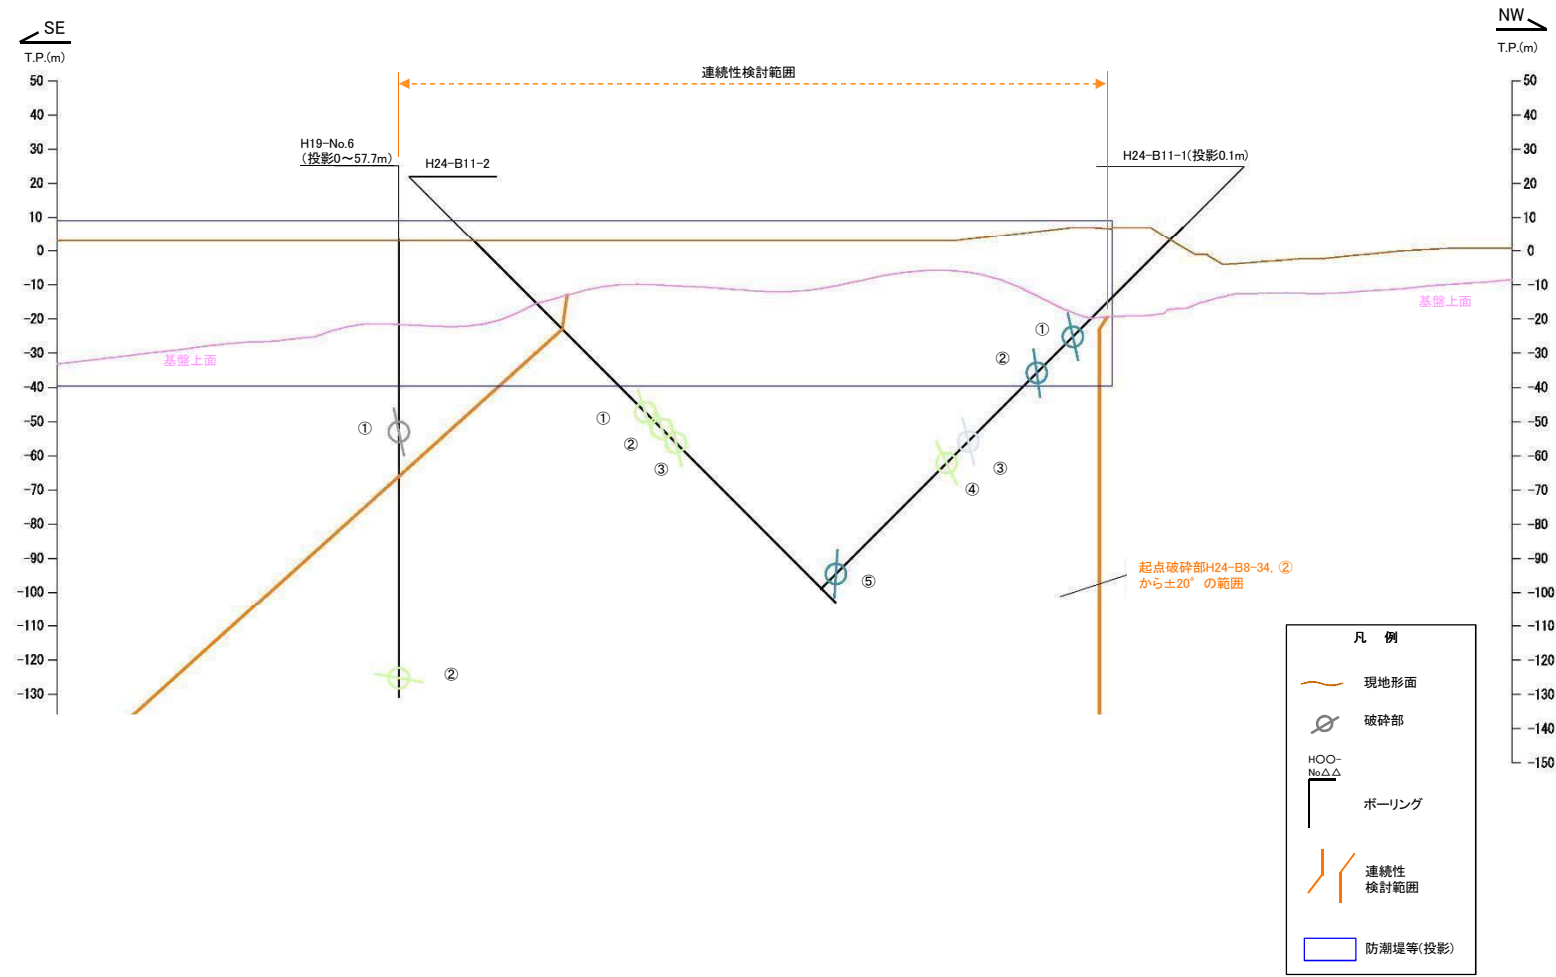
SE
T.P.(m)

NW
T.P.(m)

連続性検討範囲

H19-No.6
(投影0～57.7m)

H24-B11-2

H24-B11-1(投影0.1m)

50
40
30
20
10
0
-10
-20
-30
-40
-50
-60
-70
-80
-90
-100
-110
-120
-130

50
40
30
20
10
0
-10
-20
-30
-40
-50
-60
-70
-80
-90
-100
-110
-120
-130
-140
-150

基盤上面

基盤上面

①
②

①
②
③

⑤

④
③
②
①

起点破砕部H24-B8-34, ②から±20° の範囲

凡　例
現地形面
破砕部
HOO-
No△△
ボーリング
連続性
検討範囲
防潮堤等(投影)